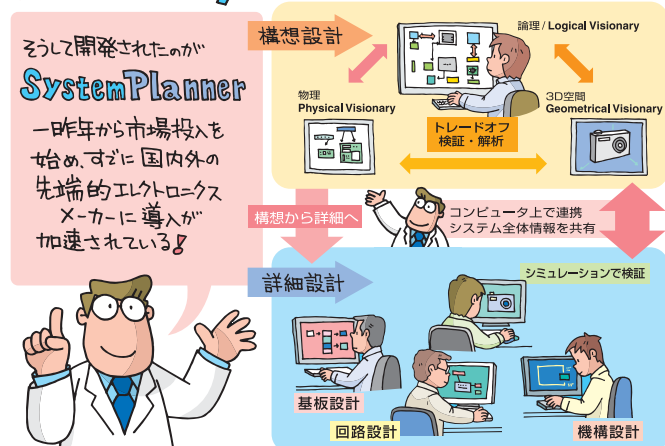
そうして開発されたのが

SystemPlanner

一昨年から市場投入を始め、すでに国内外の先端的エレクトロニクスメーカーに導入が加速されている！

構想設計

論理 / Logical Visionary

物理
Physical Visionary

3D空間
Geometrical Visionary

トレードオフ
検証・解析

構想から詳細へ

コンピュータ上で連携
システム全体情報を共有

詳細設計

シミュレーションで検証

基板設計

回路設計

機構設計